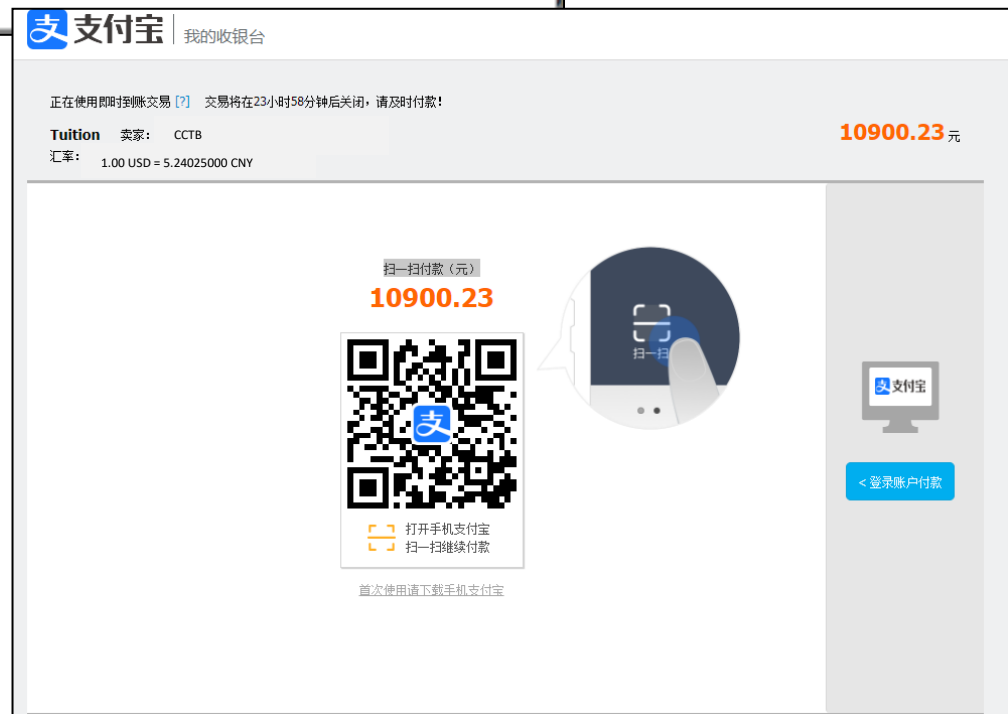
支付宝 | 我的收银台

正在使用即时到账交易 [?] 交易将在23小时58分钟后关闭，请及时付款！

Tuition 卖家： CCTB

汇率： 1.00 USD = 5.24025000 CNY

10900.23 元

扫一扫付款（元）

10900.23

扫一扫

打开手机支付宝
扫一扫继续付款

首次使用请下载手机支付宝

支付宝

< 登录账户付款